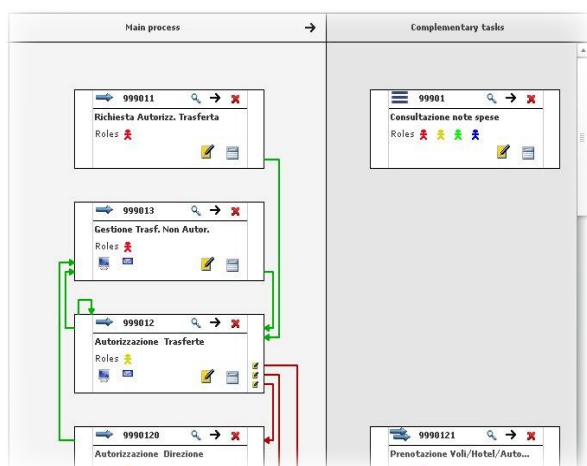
Main process

Complementary tasks

999011
Richiesta Autorizz. Trasferta
Roles

99901
Consultazione note spese
Roles

999013
Gestione Trasf. Non Autor.
Roles

999012
Autorizzazione Trasferte
Roles

9990120
Autorizzazione Direzione

9990121
Prenotazione Voli/Hotel/Auto...